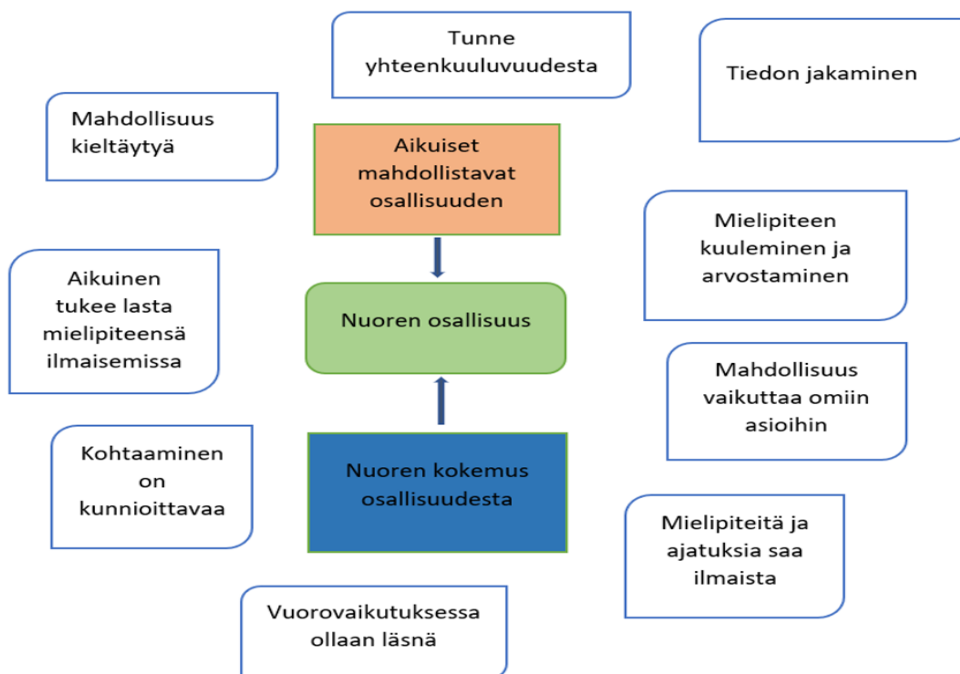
Tunne yhteenkuuluvuudesta

Tiedon jakaminen

Mahdollisuus kieltäytyä

Aikuiset mahdollistavat osallisuuden

Mielipiteen kuuleminen ja arvostaminen

Aikuinen tukee lasta mielipiteensä ilmaisemissa

Nuoren osallisuus

Mahdollisuus vaikuttaa omiin asioihin

Kohtaaminen on kunnioittavaa

Nuoren kokemus osallisuudesta

Mielipiteitä ja ajatuksia saa ilmaista

Vuorovaikutuksessa ollaan läsnä